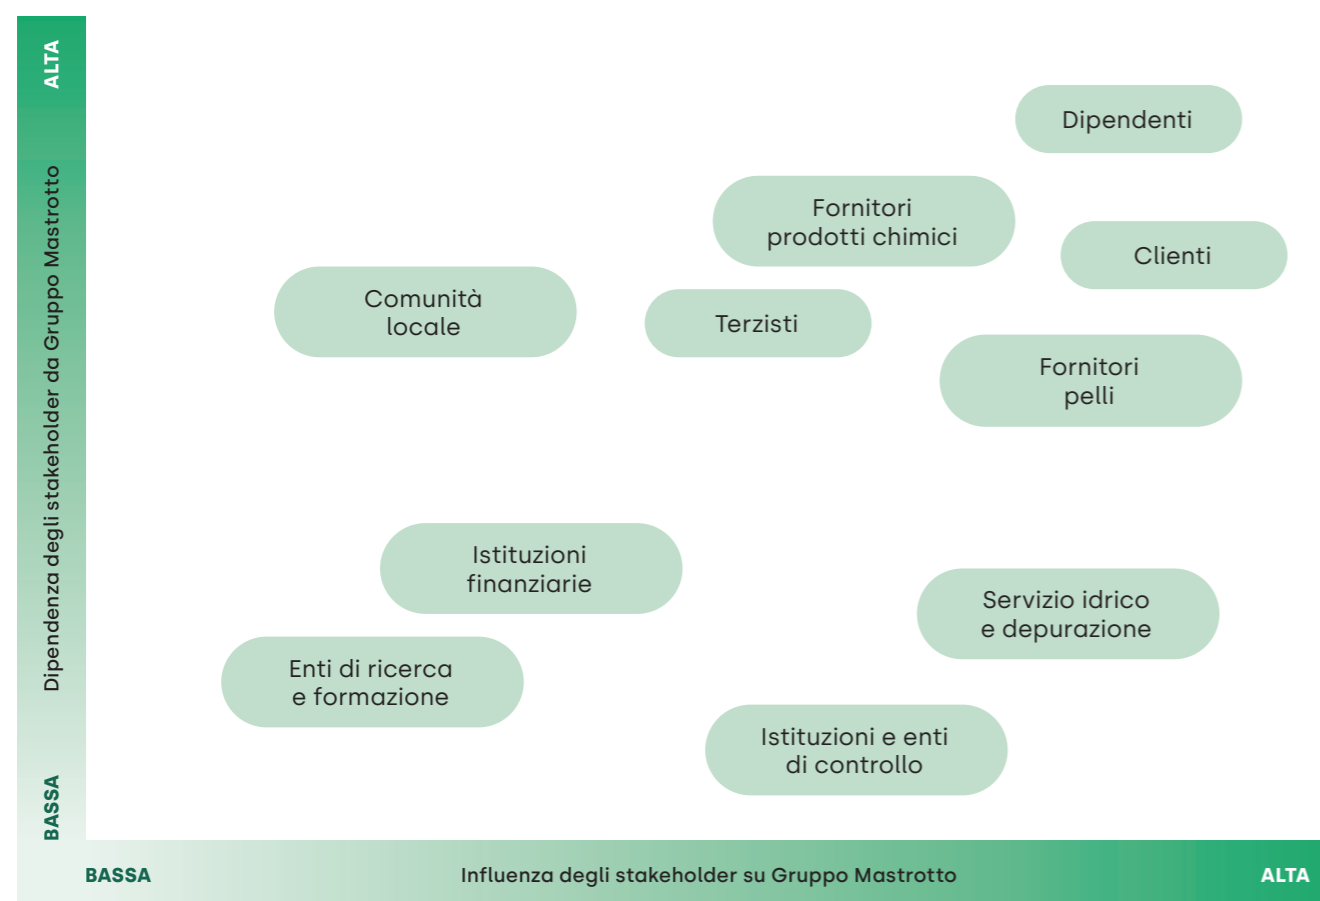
ALTA

Dipendenza degli stakeholder da Gruppo Mastrotto

BASSA

Dipendenti

Fornitori prodotti chimici

Clienti

Comunità locale

Terzisti

Fornitori pelli

Istituzioni finanziarie

Servizio idrico e depurazione

Enti di ricerca e formazione

Istituzioni e enti di controllo

BASSA

Influenza degli stakeholder su Gruppo Mastrotto

ALTA